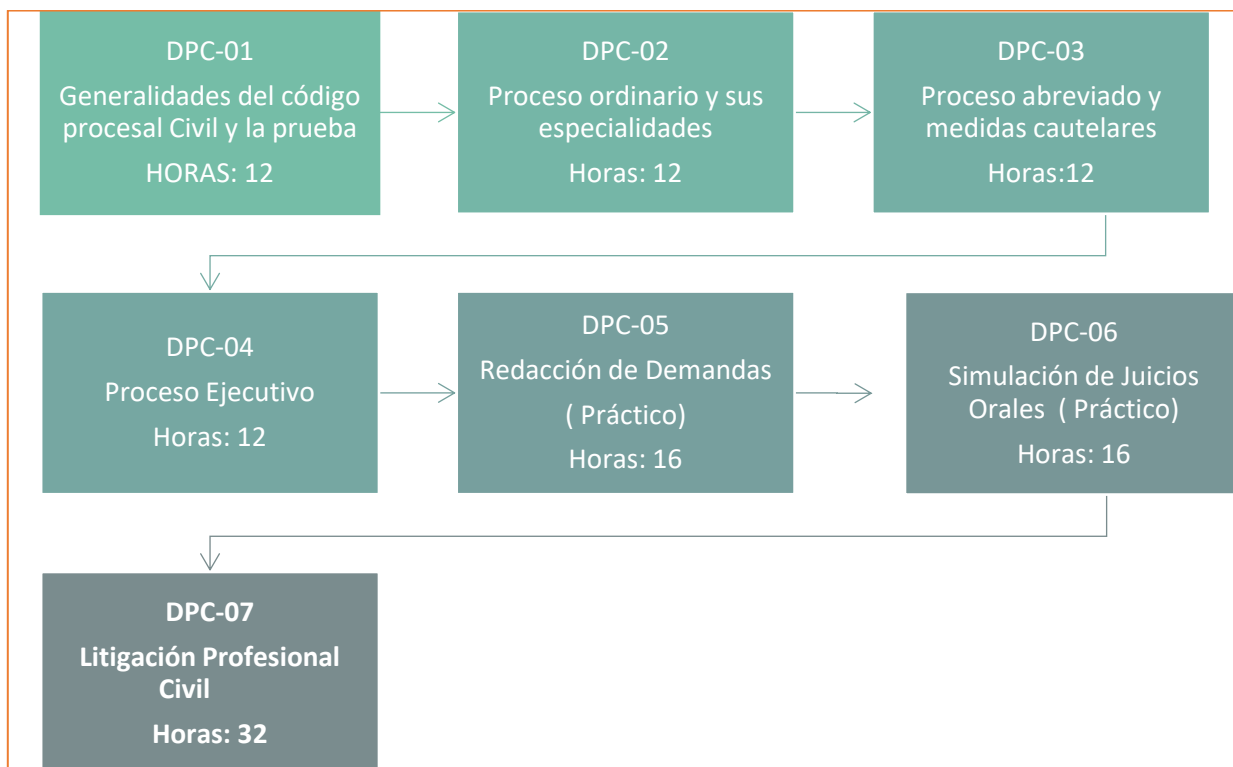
DPC-01
Generalidades del código procesal Civil y la prueba
HORAS: 12

DPC-02
Proceso ordinario y sus especialidades
Horas: 12

DPC-03
Proceso abreviado y medidas cautelares
Horas:12

DPC-04
Proceso Ejecutivo
Horas: 12

DPC-05
Redacción de Demandas
( Práctico)
Horas: 16

DPC-06
Simulación de Juicios Orales ( Práctico)
Horas: 16

DPC-07
Litigación Profesional Civil
Horas: 32